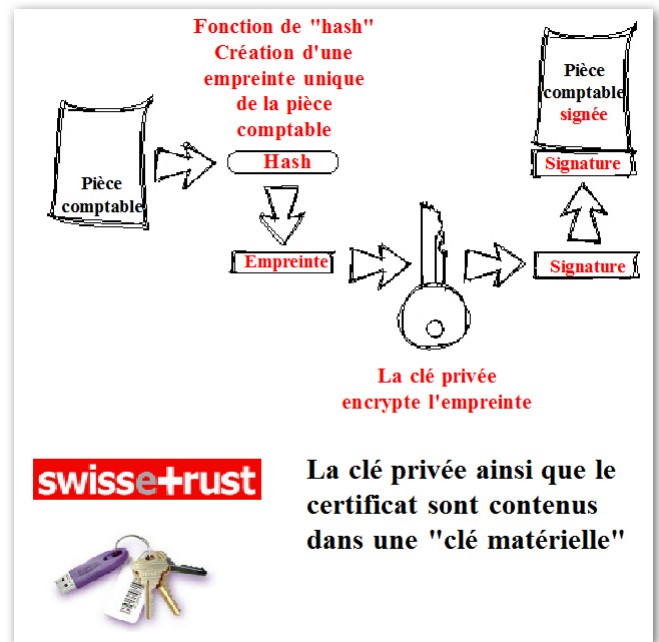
Fonction de "hash"
Création d'une empreinte unique de la pièce comptable

Pièce comptable

Hash

Empreinte

Signature

Pièce comptable signée

Signature

La clé privée encrypte l'empreinte

swissetrust

La clé privée ainsi que le certificat sont contenus dans une "clé matérielle"